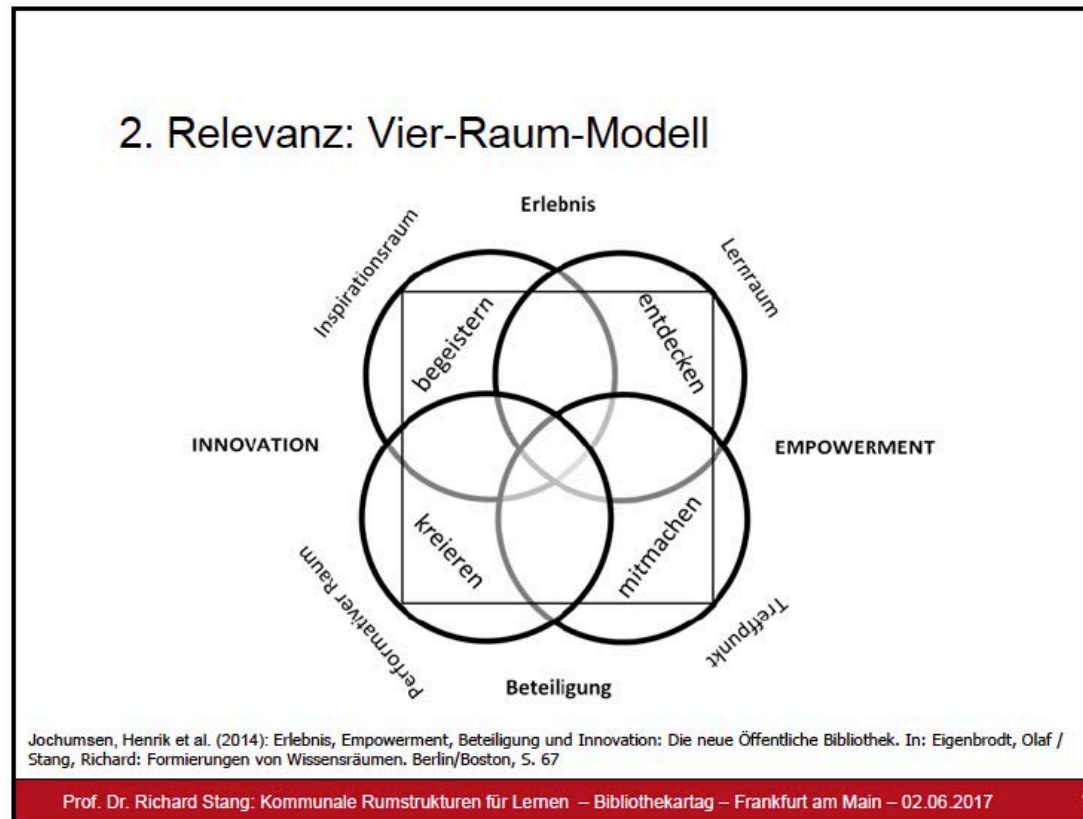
2. Relevanz: Vier-Raum-Modell

Erlebnis

Inspirationsraum

Lernraum

begeistern

entdecken

INNOVATION

EMPOWERMENT

kreieren

mitmachen

Performativer Raum

Treffpunkt

Beteiligung

Jochumsen, Henrik et al. (2014): Erlebnis, Empowerment, Beteiligung und Innovation: Die neue Öffentliche Bibliothek. In: Eigenbrodt, Olaf / Stang, Richard: Formierungen von Wissensräumen. Berlin/Boston, S. 67

Prof. Dr. Richard Stang: Kommunale Rumstrukturen für Lernen – Bibliothekartag – Frankfurt am Main – 02.06.2017